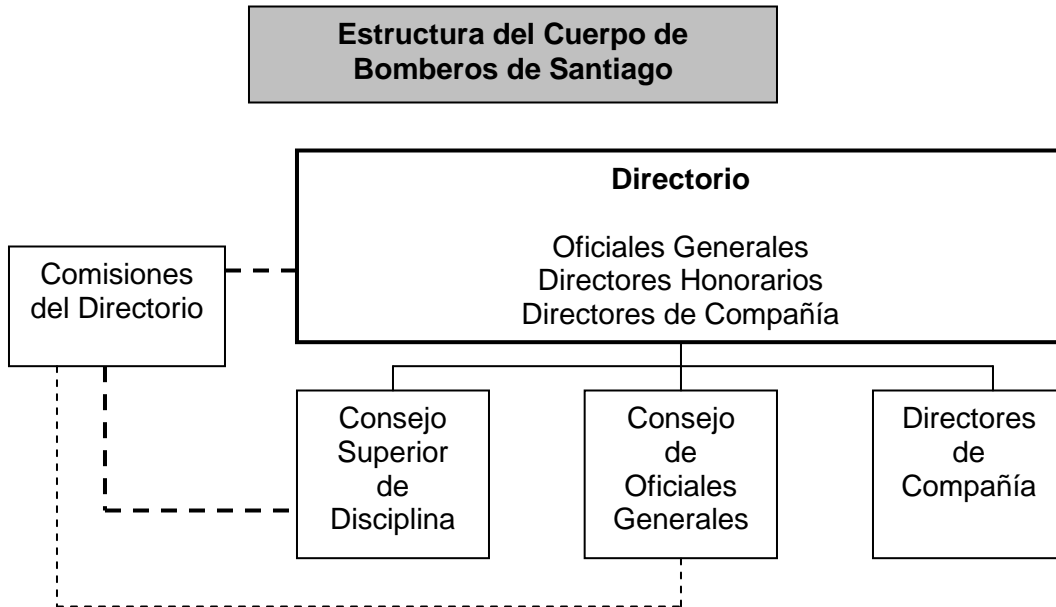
Estructura del Cuerpo de Bomberos de Santiago

Directorio

Oficiales Generales
Directores Honorarios
Directores de Compañía

Comisiones del Directorio

Consejo Superior de Disciplina

Consejo de Oficiales Generales

Directores de Compañía